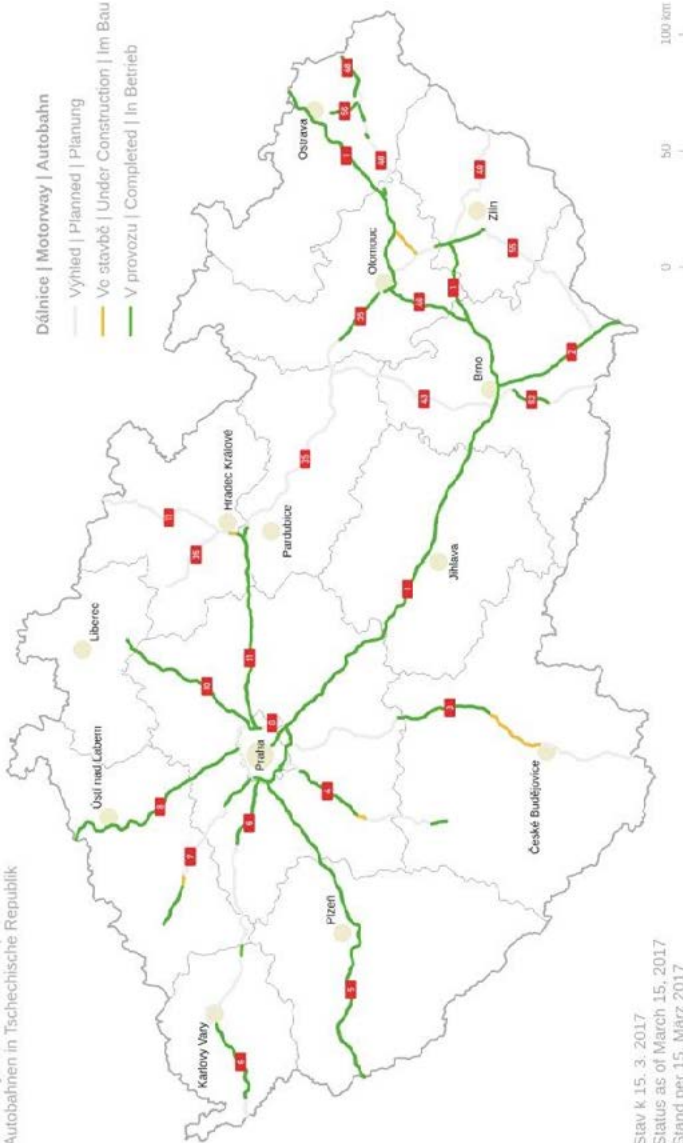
Autobahnen in Tschechische Republik

Dálnice | Motorway | Autobahn
Výhled | Planned | Planung
Ve stavbě | Under Construction | Im Bau
V provozu | Completed | In Betrieb

Ostrava
48
56
1
48
Zlín
49
55
Olomouc
35
46
1
2
Brno
43
52
Hradec Králové
11
Pardubice
35
33
Liberec
Jihlava
1
10
11
0
Ústí nad Labem
8
Praha
3
7
4
6
České Budějovice
Plzeň
5
Karlovy Vary
6

Stav k 15. 3. 2017
Status as of March 15, 2017
Stand per 15. März 2017

0 50 100 km